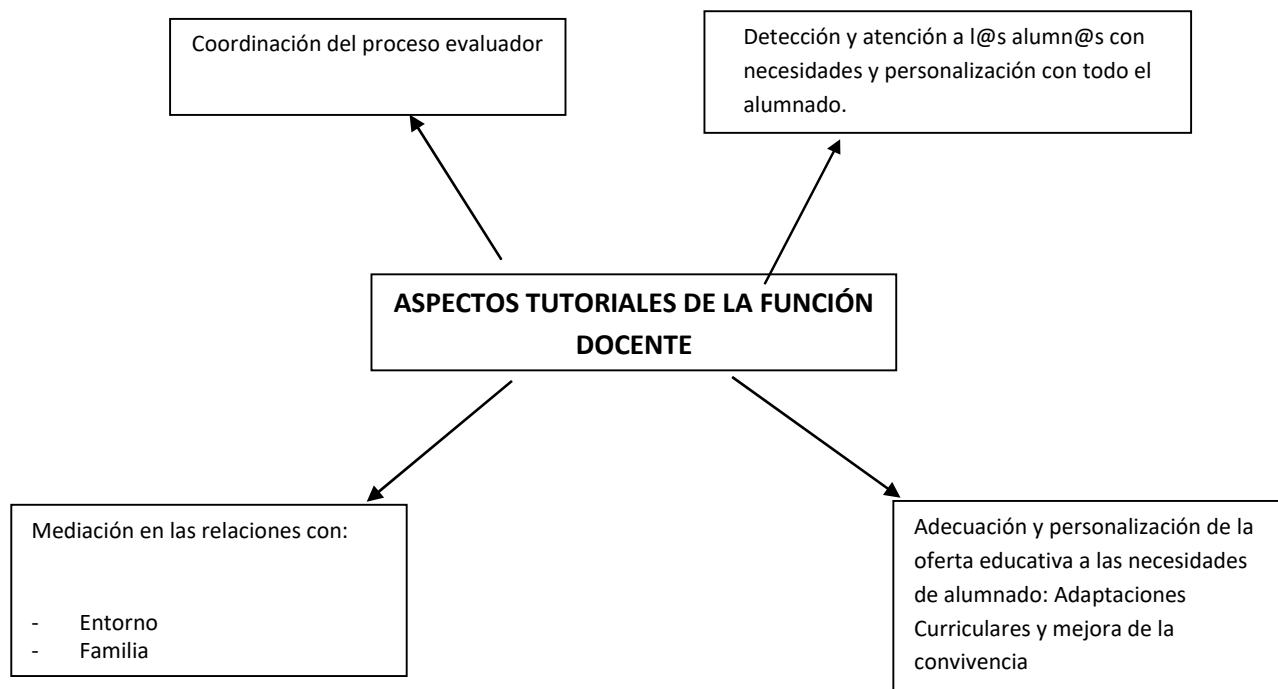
Coordinación del proceso evaluador

Detección y atención a l@s alumn@s con necesidades y personalización con todo el alumnado.

**ASPECTOS TUTORIALES DE LA FUNCIÓN DOCENTE**

Mediación en las relaciones con:

- Entorno
- Familia

Adecuación y personalización de la oferta educativa a las necesidades de alumnado: Adaptaciones Curriculares y mejora de la convivencia